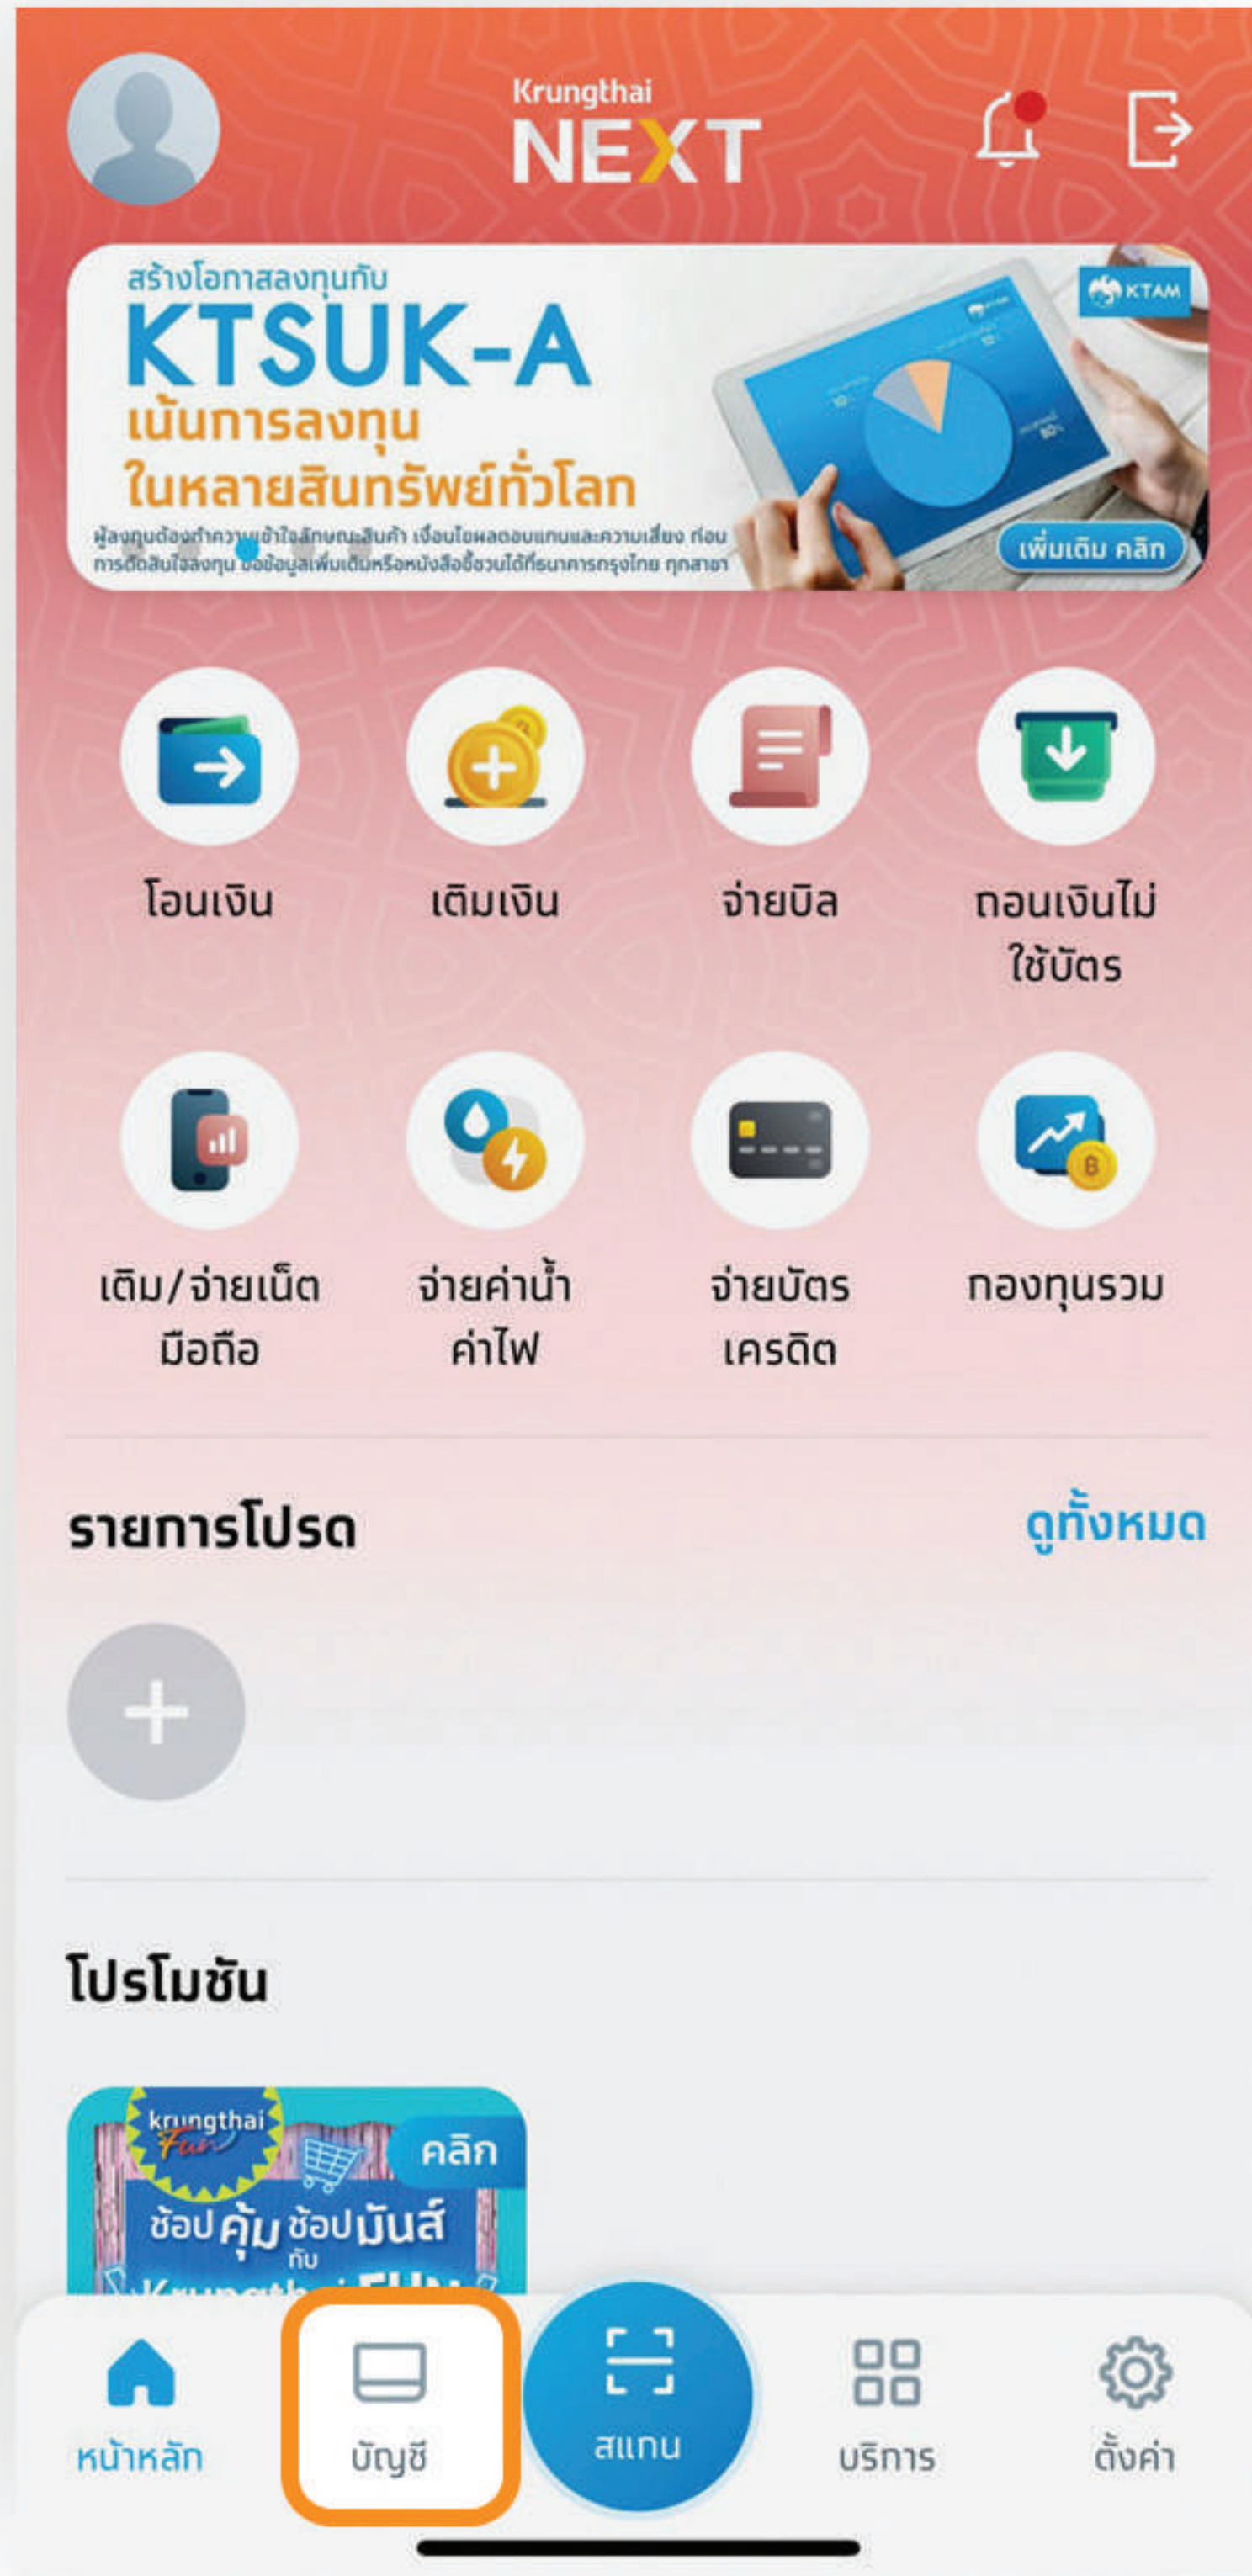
Krungthai
NEXT

สร้างโอกาสลงทุนกับ
KTSUK-A
เน้นการลงทุน
ในหลายสินทรัพย์ทั่วโลก
ผู้ลงทุนต้องทำความเข้าใจลักษณะสินค้า เงื่อนไขผลตอบแทนและความเสี่ยง ก่อนการตัดสินใจลงทุน ขอข้อมูลเพิ่มเติมหรือหนังสือชี้ชวนได้ที่ธนาคารกรุงไทย ทุกสาขา
KTAM
เพิ่มเติม คลิก

โอนเงิน
เติมเงิน
จ่ายบิล
ถอนเงินไม่ใช้บัตร
เติม/จ่ายเน็ตมือถือ
จ่ายค่าน้ำค่าไฟ
จ่ายบัตรเครดิต
กองทุนรวม

รายการโปรด
ดูทั้งหมด

โปรโมชัน

krungthai Fun
คลิก
ช้อปคุ้ม ช้อปมันส์ กับ
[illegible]

หน้าหลัก
บัญชี
สแกน
บริการ
ตั้งค่า